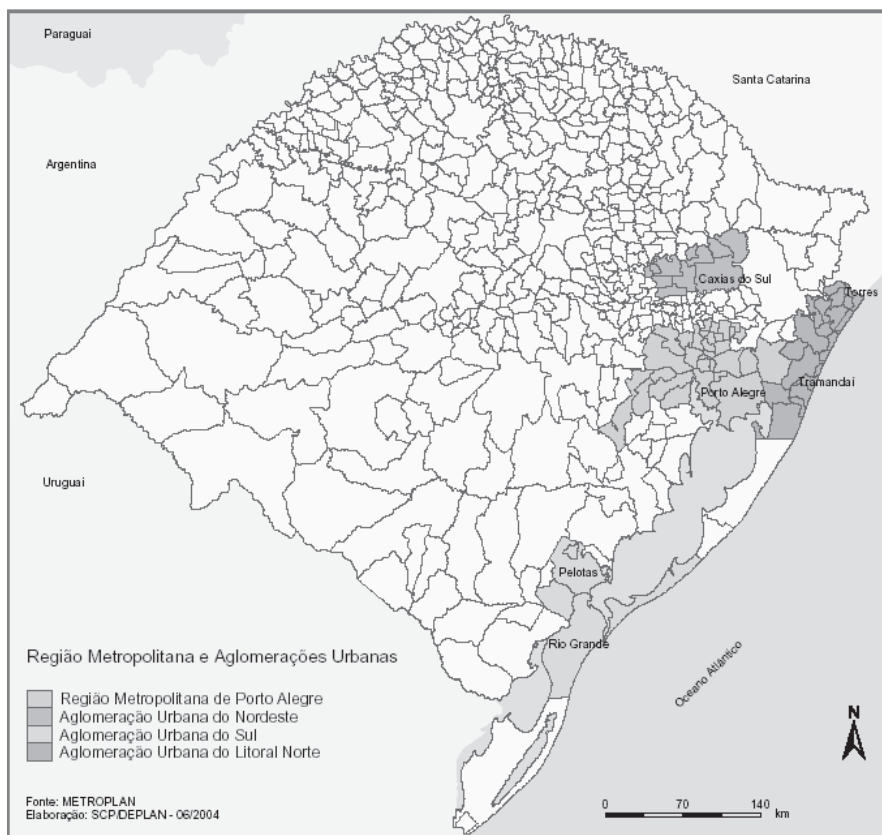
Paraguai

Santa Catarina

Argentina

Caxias do Sul

Torres

Porto Alegre

Tramandaí

Uruguai

Pelotas

Rio Grande

Oceano Atlântico

Região Metropolitana e Aglomerações Urbanas

Região Metropolitana de Porto Alegre
Aglomeração Urbana do Nordeste
Aglomeração Urbana do Sul
Aglomeração Urbana do Litoral Norte

N

Fonte: METROPLAN
Elaboração: SCP/DEPLAN - 06/2004

0 70 140 km